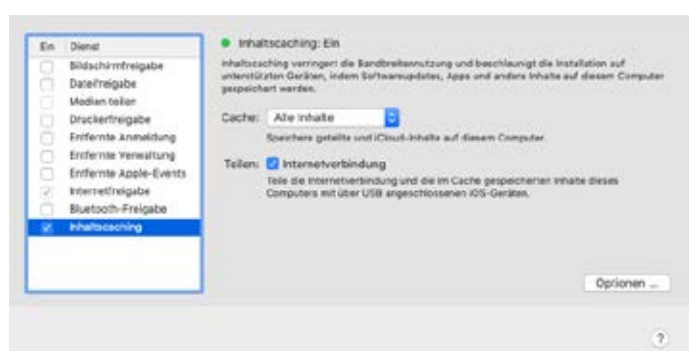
| Ein | Dienst |
|---|---|
| | Bildschirmfreigabe |
| | Dateifreigabe |
| | Medien teilen |
| | Druckerfreigabe |
| | Entfernte Anmeldung |
| | Entfernte Verwaltung |
| | Entfernte Apple-Events |
| ✓ | Internetfreigabe |
| | Bluetooth-Freigabe |
| ✓ | Inhaltscaching |

Inhaltscaching: Ein

Inhaltscaching verringert die Bandbreitennutzung und beschleunigt die Installation auf unterstützten Geräten, indem Softwareupdates, Apps und andere Inhalte auf diesem Computer gespeichert werden.

Cache: Alle Inhalte

Speichere geteilte und iCloud-Inhalte auf diesem Computer.

Teilen: ✓ Internetverbindung

Teile die Internetverbindung und die im Cache gespeicherten Inhalte dieses Computers mit über USB angeschlossenen iOS-Geräten.

Optionen ...

?